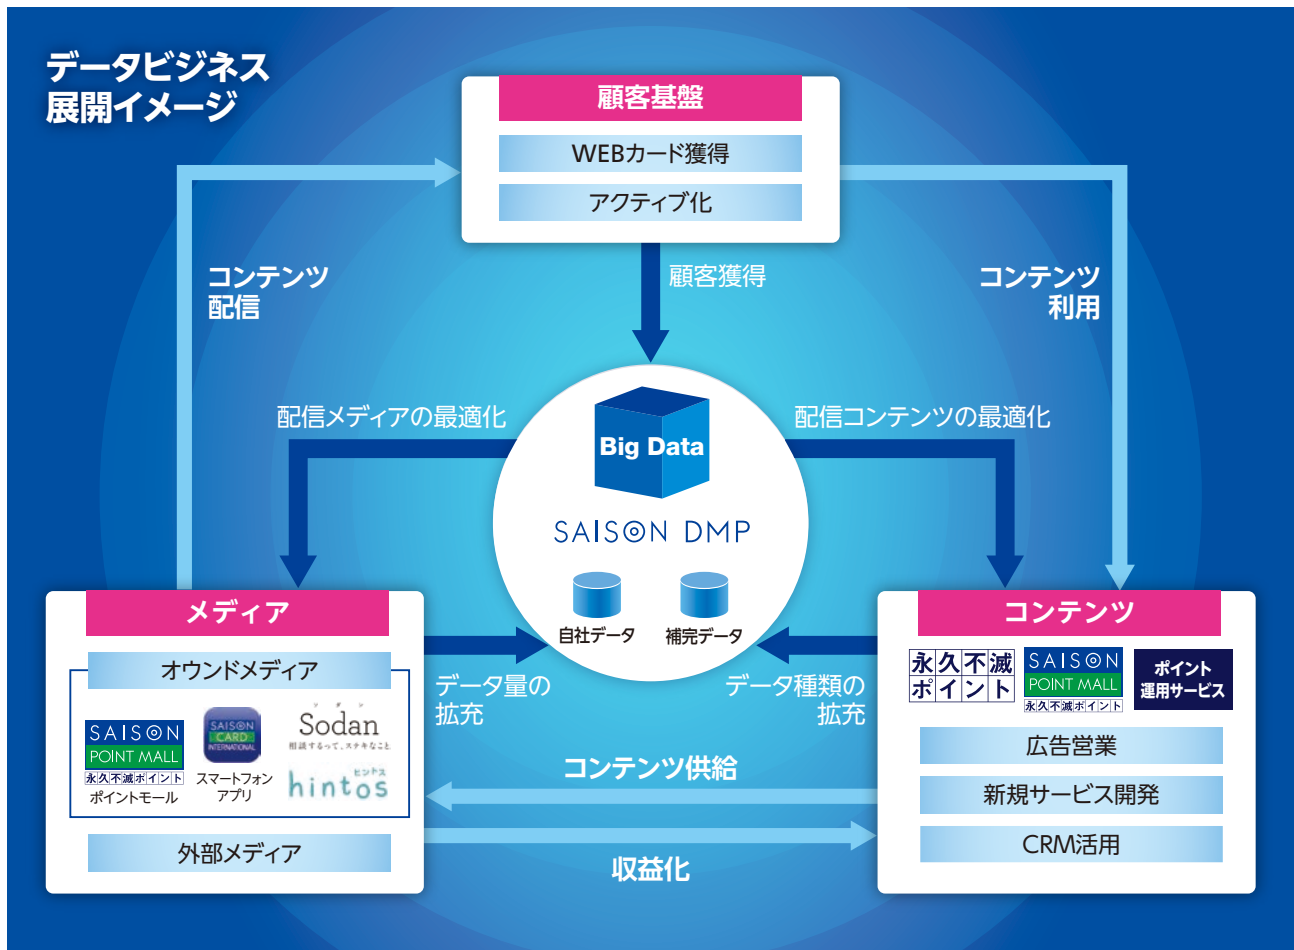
データビジネス
展開イメージ

顧客基盤
WEBカード獲得
アクティブ化

コンテンツ
配信

顧客獲得

コンテンツ
利用

配信メディアの最適化

配信コンテンツの最適化

Big Data

SAISON DMP

自社データ
補完データ

メディア
オウンドメディア
SAISON POINT MALL 永久不滅ポイント
ポイントモール
SAISON CARD INTERNATIONAL
スマートフォン
アプリ
Sodan
相談するって、ステキなこと
hintos
外部メディア

データ量の
拡充

データ種類の
拡充

コンテンツ供給

収益化

コンテンツ
永久不滅ポイント
SAISON POINT MALL 永久不滅ポイント
ポイント
運用サービス
広告営業
新規サービス開発
CRM活用